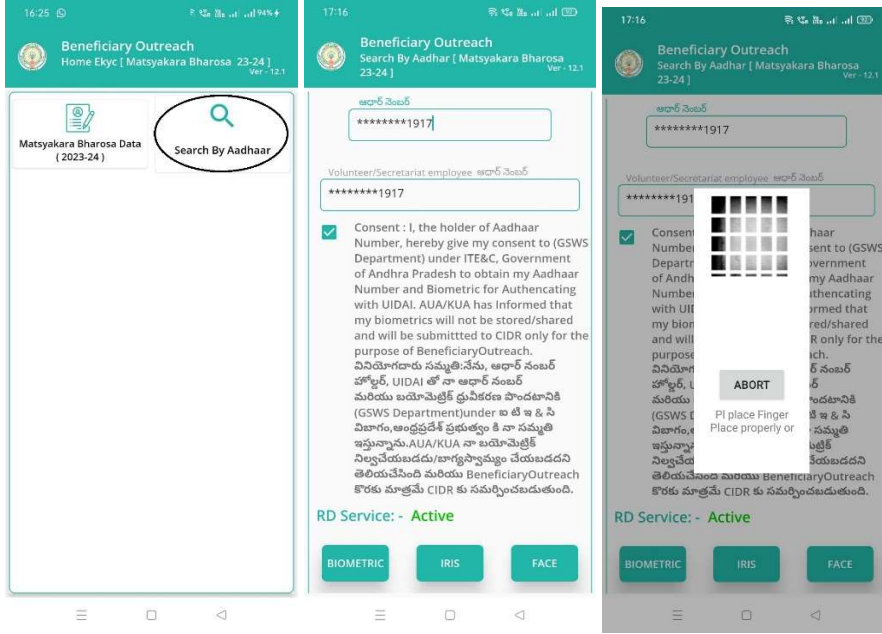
16:25 94%

Beneficiary Outreach
Home Ekyc [ Matsyakara Bharosa 23-24 ]
Ver - 12.1

Matsyakara Bharosa Data ( 2023-24 )

Search By Aadhaar

17:16

Beneficiary Outreach
Search By Aadhar [ Matsyakara Bharosa 23-24 ]
Ver - 12.1

ఆధార్ నెంబర్
********1917

Volunteer/Secretariat employee ఆధార్ నెంబర్
********1917

Consent : I, the holder of Aadhaar Number, hereby give my consent to (GSWS Department) under ITE&C, Government of Andhra Pradesh to obtain my Aadhaar Number and Biometric for Authencating with UIDAI. AUA/KUA has Informed that my biometrics will not be stored/shared and will be submitted to CIDR only for the purpose of BeneficiaryOutreach. వినియోగదారు సమ్మతి:నేను, ఆధార్ నంబర్ హోల్డర్, UIDAI తో నా ఆధార్ నంబర్ మరియు బయోమెట్రిక్ ధ్రువీకరణ పొందటానికి (GSWS Department)under ఐ టి ఇ & సి విభాగం,ఆంధ్రప్రదేశ్ ప్రభుత్వం కి నా సమ్మతి ఇస్తున్నాను.AUA/KUA నా బయోమెట్రిక్ నిల్వచేయబడదు/భాగ్యస్వామ్యం చేయబడదని తెలియచేసింది మరియు BeneficiaryOutreach కొరకు మాత్రమే CIDR కు సమర్పించబడుతుంది.

RD Service: - Active

BIOMETRIC
IRIS
FACE

17:16

Beneficiary Outreach
Search By Aadhar [ Matsyakara Bharosa 23-24 ]
Ver - 12.1

ఆధార్ నెంబర్
********1917

Volunteer/Secretariat employee ఆధార్ నెంబర్
********191

ABORT
Pl place Finger Place properly or

RD Service: - Active

BIOMETRIC
IRIS
FACE